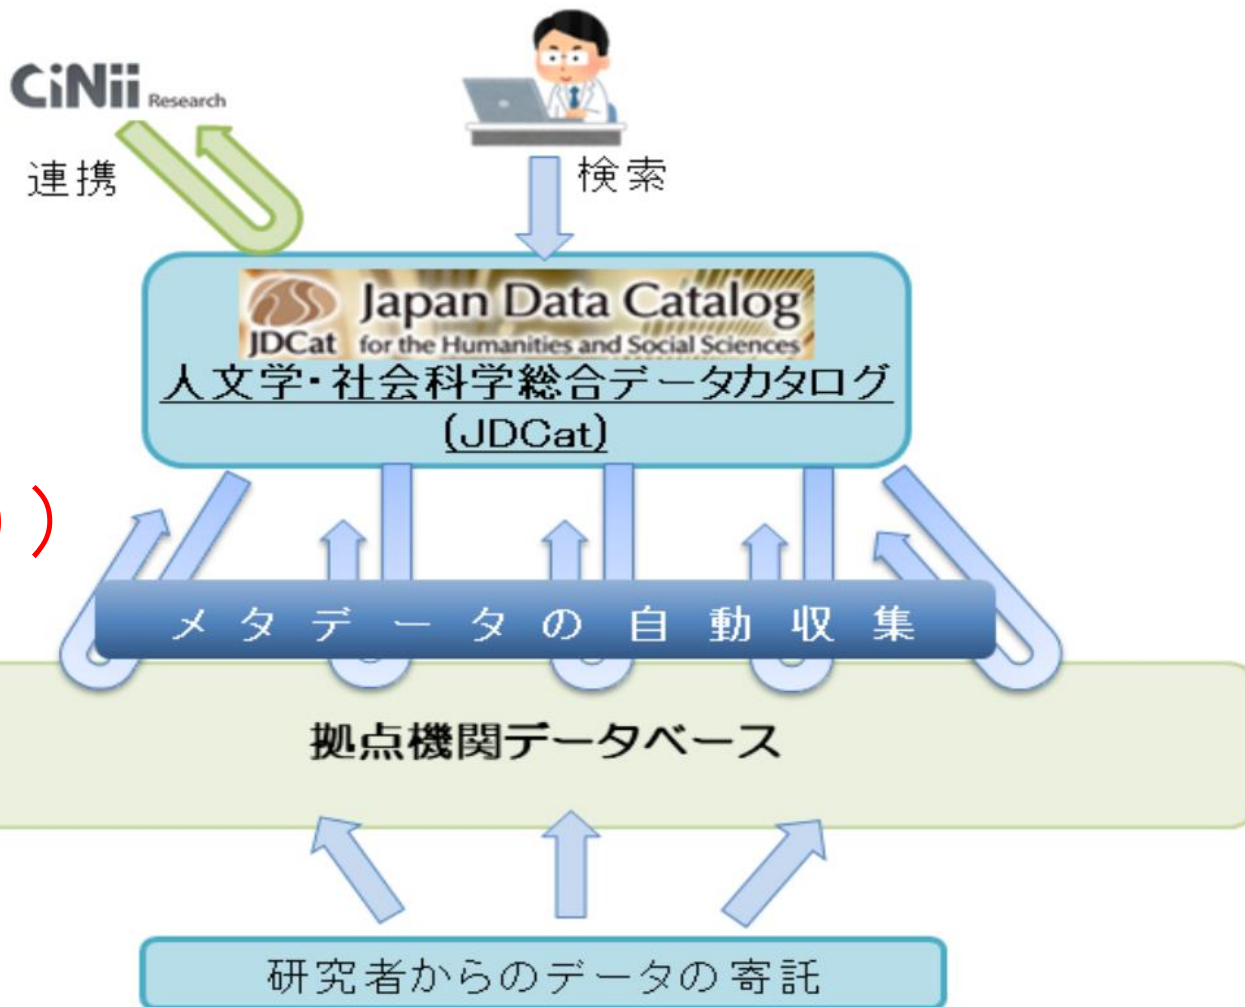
CiNii Research

連携

検索

JDCat Japan Data Catalog for the Humanities and Social Sciences

人文学・社会科学総合データカタログ (JDCat)

メタデータの自動収集

拠点機関データベース

研究者からのデータの寄託